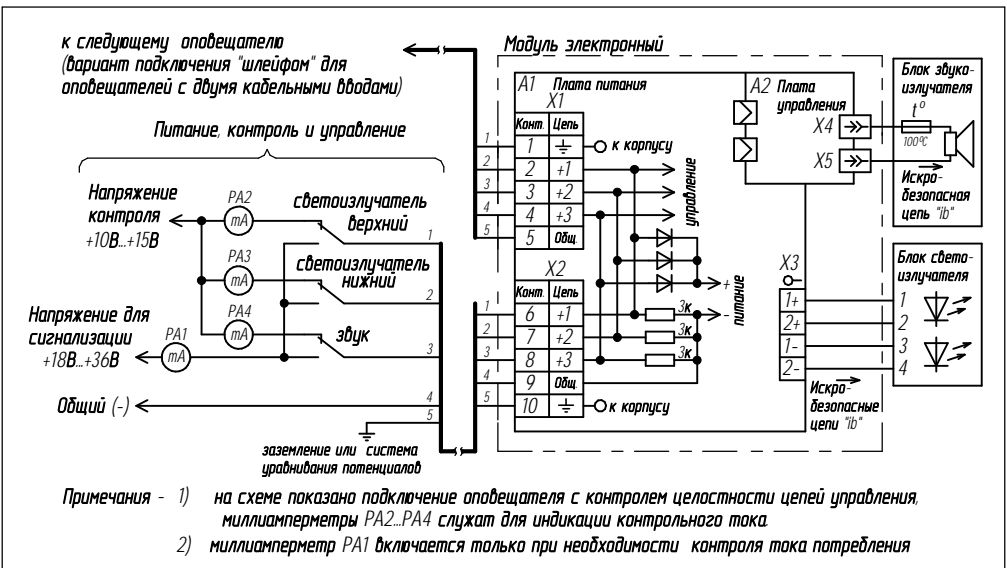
к следующему оповещателю
(вариант подключения "шлейфом" для
оповещателей с двумя кабельными вводами)

Модуль электронный

Питание, контроль и управление

A1 Плата питания
X1

A2 Плата управления

Блок звукоизлучателя

$t^o$
100°C

X4
X5

Искробезопасная цепь "ib"

| Конт. | Цепь |
|---|---|
| 1 | ⏚ |
| 2 | +1 |
| 3 | +2 |
| 4 | +3 |
| 5 | Общ. |

к корпусу

управление

Напряжение контроля
+10В...+15В

PA2
mA

светоизлучатель верхний

PA3
mA

светоизлучатель нижний

PA4
mA

Напряжение для сигнализации
+18В...+36В

PA1
mA

звук

X2

| Конт. | Цепь |
|---|---|
| 6 | +1 |
| 7 | +2 |
| 8 | +3 |
| 9 | Общ. |
| 10 | ⏚ |

3к
3к
3к

+
-
питание

X3
1+
2+
1-
2-

Блок светоизлучателя
1
2
3
4

Искробезопасные цепи "ib"

Общий (-)

к корпусу

1 2 3 4 5
1 2 3 4 5
1 2 3 4 5

заземление или система уравнивания потенциалов

Примечания - 1) на схеме показано подключение оповещателя с контролем целостности цепей управления, миллиамперметры PA2...PA4 служат для индикации контрольного тока.
2) миллиамперметр PA1 включается только при необходимости контроля тока потребления